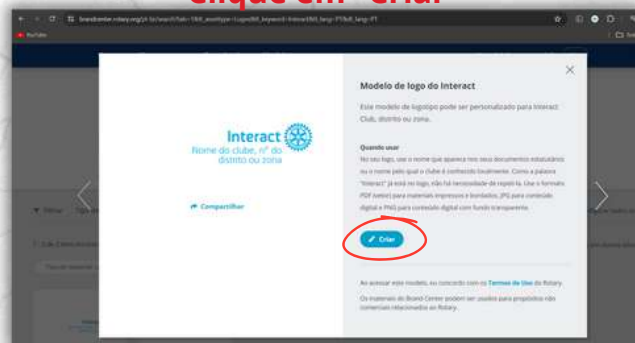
Clique em "Criar"

brandcenter.rotary.org/pt-br/search?tab=1&_assettype=Logos&keyword=Interact&lang=PT&dl_lang=PT

YouTube

Modelo de logo do Interact

Este modelo de logotipo pode ser personalizado para Interact Club, distrito ou zona.

Interact
Nome do clube, nº do distrito ou zona

Compartilhar

Quando usar
No seu logo, use o nome que aparece nos seus documentos estatutários ou o nome pelo qual o clube é conhecido localmente. Como a palavra "Interact" já está no logo, não há necessidade de repeti-la. Use o formato PDF (vetor) para materiais impressos e bordados, JPG para conteúdo digital e PNG para conteúdo digital com fundo transparente.

Criar

Ao acessar este modelo, eu concordo com os Termos de Uso do Rotary.

Os materiais do Brand Center podem ser usados para propósitos não comerciais relacionados ao Rotary.

Filtrar

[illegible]